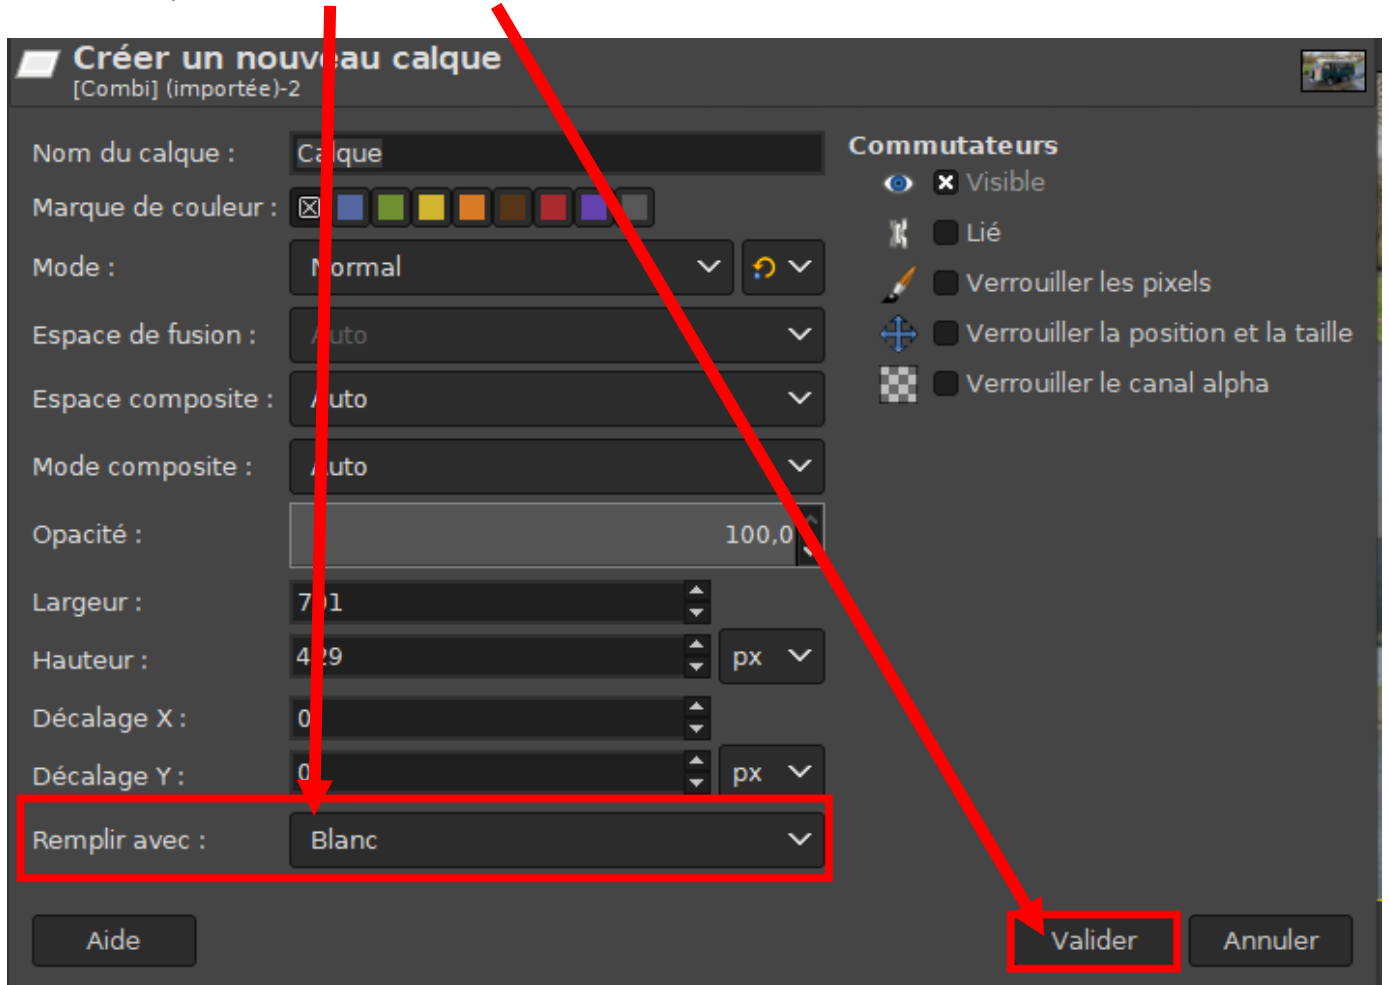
Créer un nouveau calque
[Combi] (importée)-2

Nom du calque : Calque
Marque de couleur :
Mode : Normal
Espace de fusion : Auto
Espace composite : Auto
Mode composite : Auto
Opacité : 100,0
Largeur : 701
Hauteur : 429 px
Décalage X : 0
Décalage Y : 0 px
Remplir avec : Blanc

Commutateurs
Visible
Lié
Verrouiller les pixels
Verrouiller la position et la taille
Verrouiller le canal alpha

Aide
Valider
Annuler